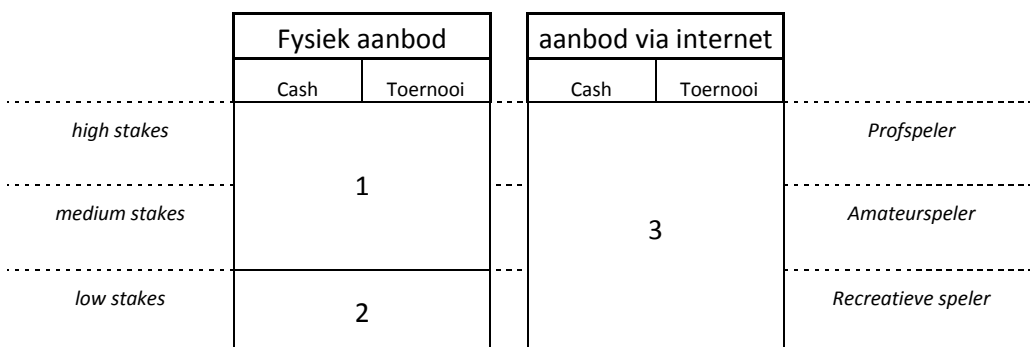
| | Fysiek aanbod | | aanbod via internet | | |
|---|---|---|---|---|---|
| | Cash | Toernooi | Cash | Toernooi | |
| *high stakes* | 1 | | 3 | | *Profspeler* |
| *medium stakes* | | | | | *Amateurspeler* |
| *low stakes* | 2 | | | | *Recreatieve speler* |